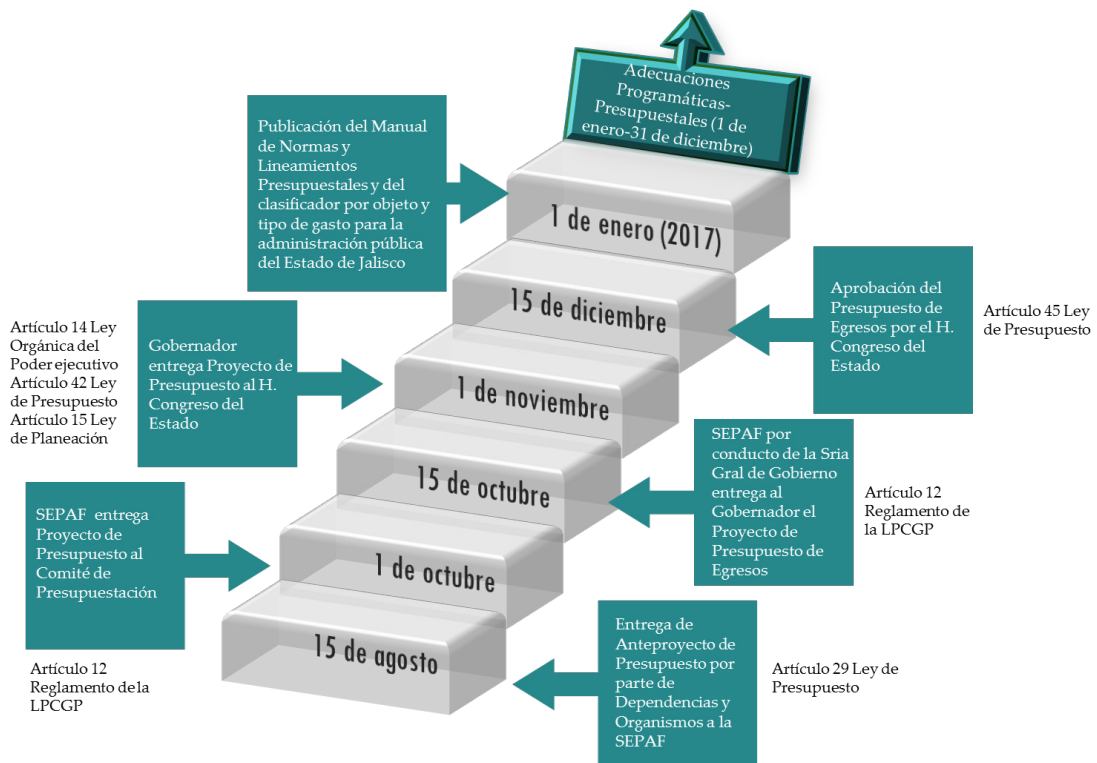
Adecuaciones Programáticas-Presupuestales (1 de enero-31 de diciembre)

Publicación del Manual de Normas y Lineamientos Presupuestales y del clasificador por objeto y tipo de gasto para la administración pública del Estado de Jalisco

1 de enero (2017)

15 de diciembre

Aprobación del Presupuesto de Egresos por el H. Congreso del Estado

Artículo 45 Ley de Presupuesto

Artículo 14 Ley Orgánica del Poder ejecutivo Artículo 42 Ley de Presupuesto Artículo 15 Ley de Planeación

Gobernador entrega Proyecto de Presupuesto al H. Congreso del Estado

1 de noviembre

15 de octubre

SEPAF por conducto de la Sria Gral de Gobierno entrega al Gobernador el Proyecto de Presupuesto de Egresos

Artículo 12 Reglamento de la LPCGP

SEPAF entrega Proyecto de Presupuesto al Comité de Presupuestación

1 de octubre

15 de agosto

Entrega de Anteproyecto de Presupuesto por parte de Dependencias y Organismos a la SEPAF

Artículo 29 Ley de Presupuesto

Artículo 12 Reglamento dela LPCGP